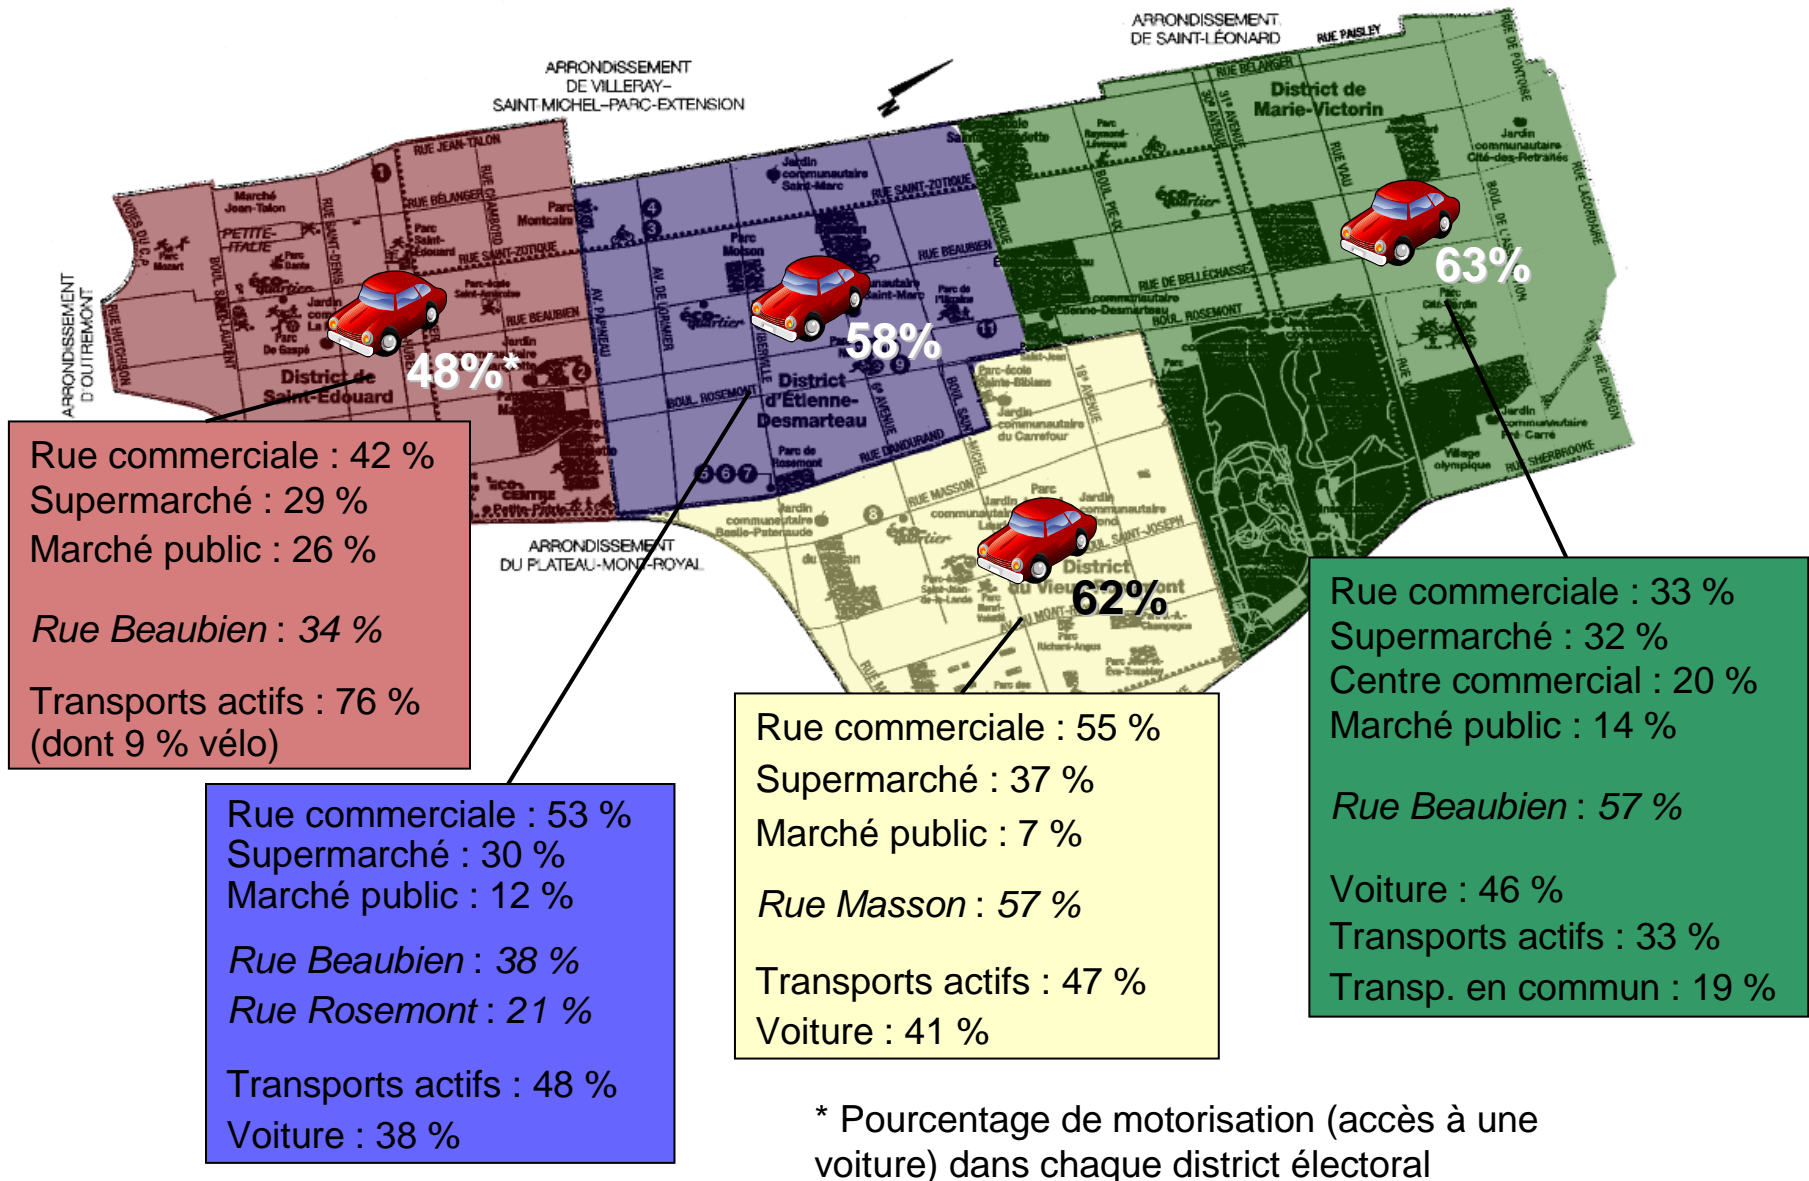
ARRONDISSEMENT DE SAINT-LÉONARD

ARRONDISSEMENT DE VILLERAY–SAINT-MICHEL–PARC-EXTENSION

ARRONDISSEMENT D'OUTREMONT

ARRONDISSEMENT DU PLATEAU-MONT-ROYAL

District de Saint-Édouard

District d'Étienne-Desmarteau

District de Marie-Victorin

District du Vieux-Rosemont

48%*

58%

63%

62%

Rue commerciale : 42 %
Supermarché : 29 %
Marché public : 26 %

Rue Beaubien : 34 %

Transports actifs : 76 %
(dont 9 % vélo)

Rue commerciale : 53 %
Supermarché : 30 %
Marché public : 12 %

Rue Beaubien : 38 %
Rue Rosemont : 21 %

Transports actifs : 48 %
Voiture : 38 %

Rue commerciale : 55 %
Supermarché : 37 %
Marché public : 7 %

Rue Masson : 57 %

Transports actifs : 47 %
Voiture : 41 %

Rue commerciale : 33 %
Supermarché : 32 %
Centre commercial : 20 %
Marché public : 14 %

Rue Beaubien : 57 %

Voiture : 46 %
Transports actifs : 33 %
Transp. en commun : 19 %

* Pourcentage de motorisation (accès à une voiture) dans chaque district électoral